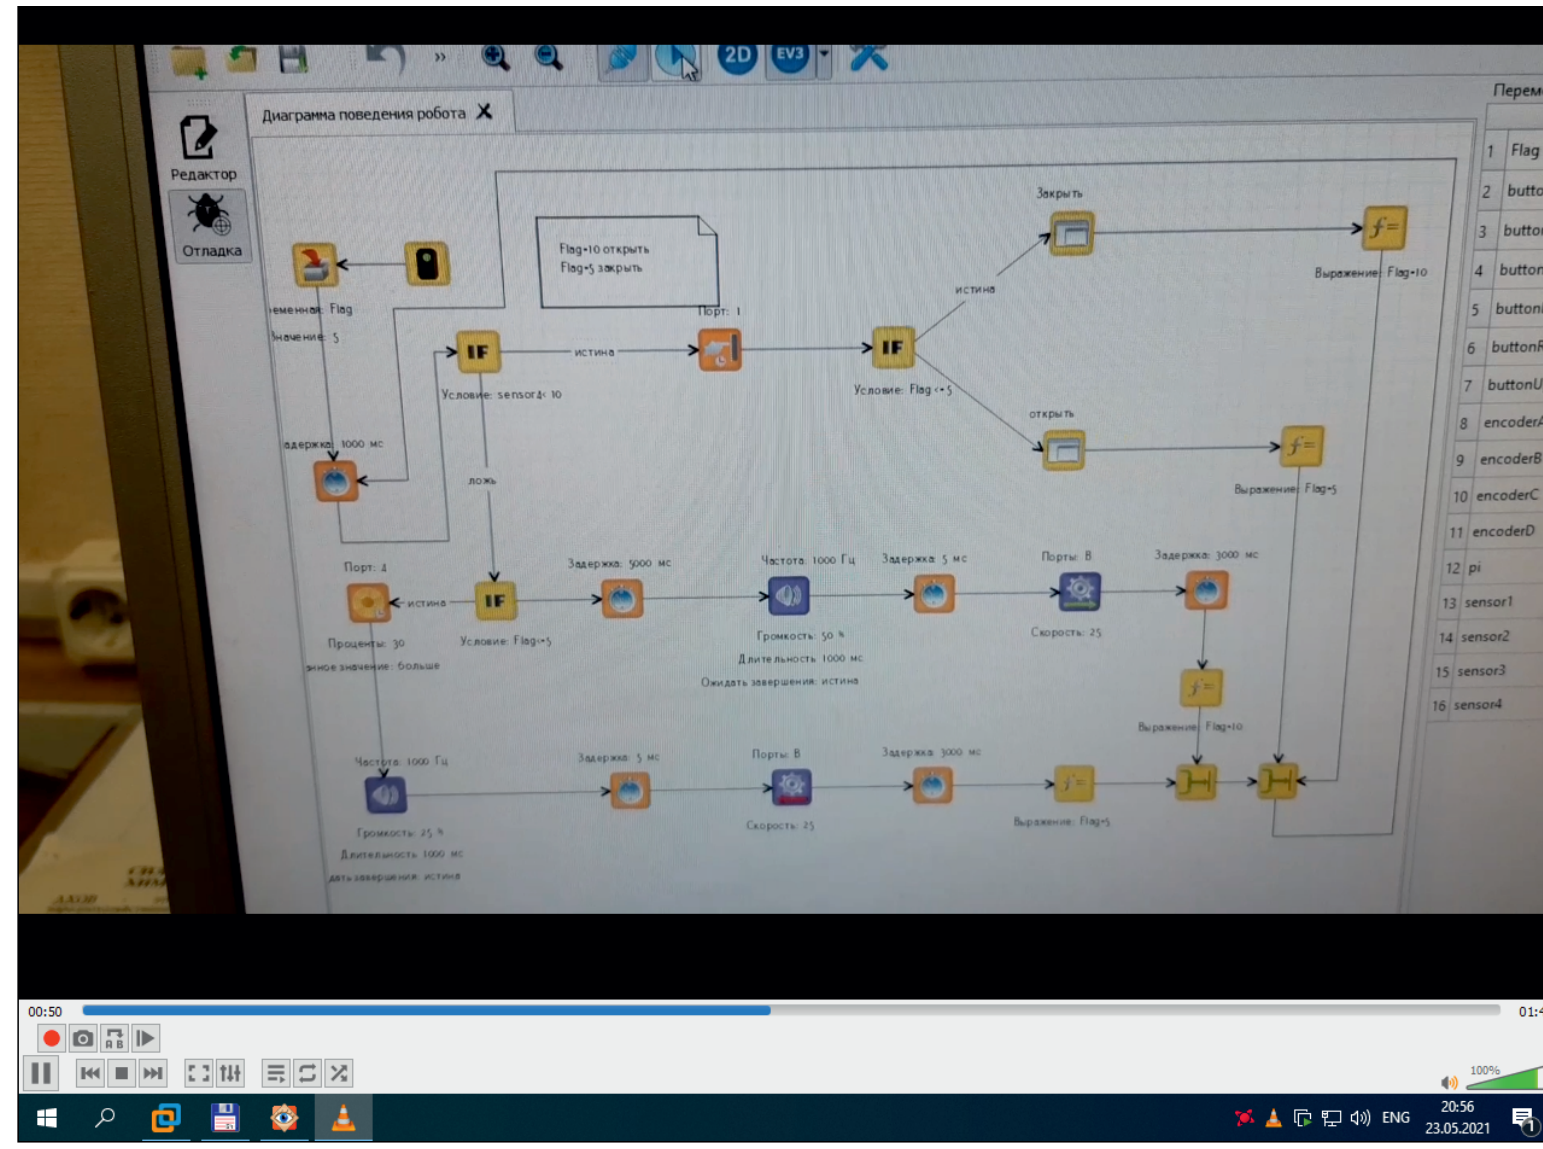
2D EV3

Переме

Редактор

Отладка

Диаграмма поведения робота

Flag=10 открыть
Flag=5 закрыть

еменная: Flag
Значение: 5

Закрыть

Выражение: Flag=10

истина

Порт: 1

IF

истина

Условие: sensor4 < 10

IF

Условие: Flag == 5

открыть

Выражение: Flag=5

адержка: 1000 мс

ложь

Порт: 4

истина

IF

Задержка: 5000 мс

Частота: 1000 Гц

Задержка: 5 мс

Порты: B

Задержка: 3000 мс

Проценты: 30

Условие: Flag==5

Громкость: 50 %

Скорость: 25

эное значение: больше

Длительность: 1000 мс

Ожидать завершения: истина

Выражение: Flag=10

Частота: 1000 Гц

Задержка: 5 мс

Порты: B

Задержка: 3000 мс

Громкость: 25 %

Скорость: 25

Выражение: Flag=5

Длительность: 1000 мс

дать завершения: истина

| | |
|---|---|
| 1 | Flag |
| 2 | butto |
| 3 | butto |
| 4 | button |
| 5 | button |
| 6 | buttonR |
| 7 | buttonU |
| 8 | encoderA |
| 9 | encoderB |
| 10 | encoderC |
| 11 | encoderD |
| 12 | pi |
| 13 | sensor1 |
| 14 | sensor2 |
| 15 | sensor3 |
| 16 | sensor4 |

00:50

01:

100%

ENG

20:56
23.05.2021